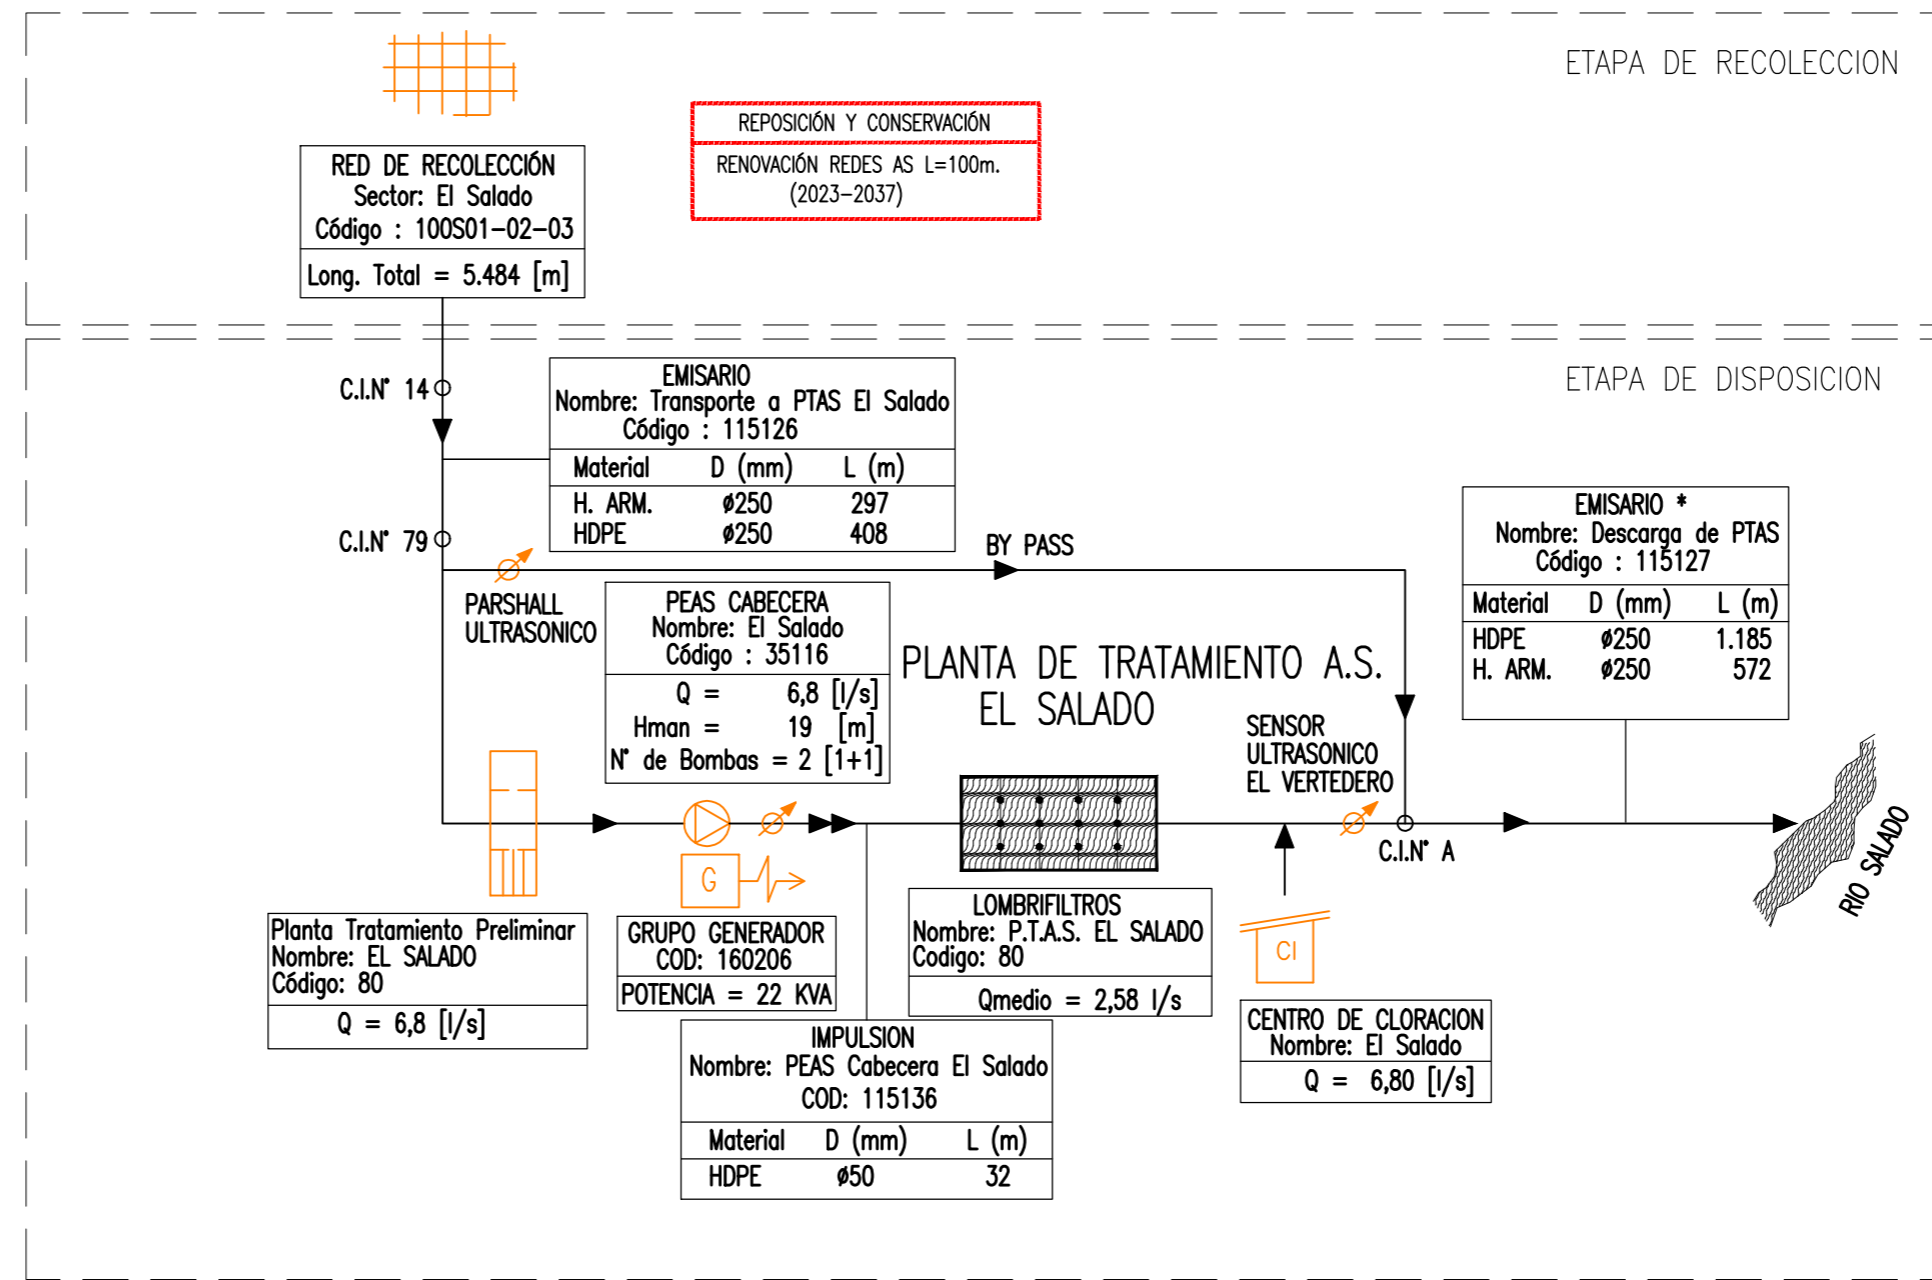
ETAPA DE RECOLECCION

REPOSICIÓN Y CONSERVACIÓN

RENOVACIÓN REDES AS L=100m. (2023–2037)

RED DE RECOLECCIÓN
Sector: El Salado
Código : 100S01–02–03

Long. Total = 5.484 [m]

ETAPA DE DISPOSICION

C.I.N° 14

EMISARIO
Nombre: Transporte a PTAS El Salado
Código : 115126

| Material | D (mm) | L (m) |
|---|---|---|
| H. ARM. | ø250 | 297 |
| HDPE | ø250 | 408 |

C.I.N° 79

BY PASS

EMISARIO *
Nombre: Descarga de PTAS
Código : 115127

| Material | D (mm) | L (m) |
|---|---|---|
| HDPE | ø250 | 1.185 |
| H. ARM. | ø250 | 572 |

PARSHALL ULTRASONICO

PEAS CABECERA
Nombre: El Salado
Código : 35116

Q = 6,8 [l/s]
Hman = 19 [m]
N° de Bombas = 2 [1+1]

PLANTA DE TRATAMIENTO A.S. EL SALADO

SENSOR ULTRASONICO EL VERTEDERO

G

C.I.N° A

RIO SALADO

CI

Planta Tratamiento Preliminar
Nombre: EL SALADO
Código: 80

Q = 6,8 [l/s]

GRUPO GENERADOR
COD: 160206

POTENCIA = 22 KVA

LOMBRIFILTROS
Nombre: P.T.A.S. EL SALADO
Codigo: 80

Qmedio = 2,58 l/s

CENTRO DE CLORACION
Nombre: El Salado

Q = 6,80 [l/s]

IMPULSION
Nombre: PEAS Cabecera El Salado
COD: 115136

| Material | D (mm) | L (m) |
|---|---|---|
| HDPE | ø50 | 32 |